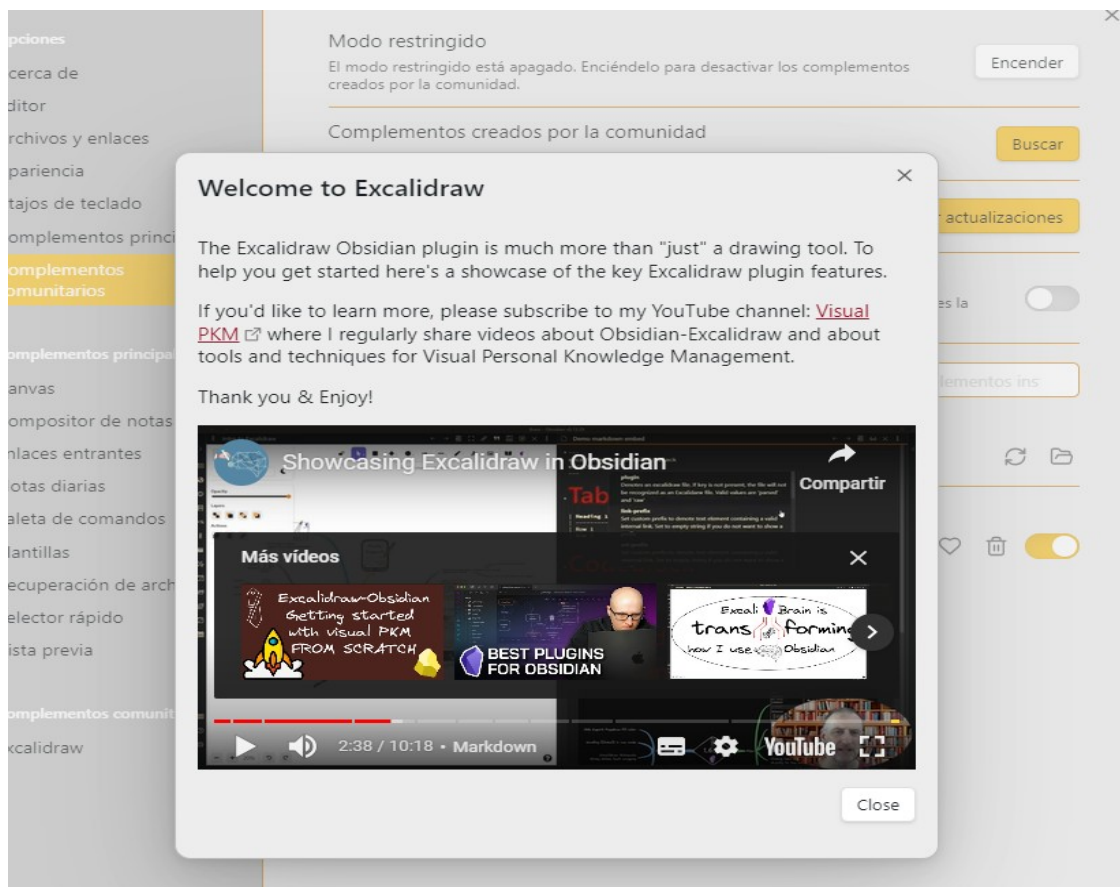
pciones
cerca de
ditor
rchivos y enlaces
pariencia
tajos de teclado
omplementos princi
omplementos comunitarios

omplementos principa
anvas
ompositor de notas
nlaces entrantes
otas diarias
aleta de comandos
lantillas
ecuperación de arch
elector rápido
ista previa

omplementos comunit
xcalidraw

Modo restringido
El modo restringido está apagado. Enciéndelo para desactivar los complementos creados por la comunidad.
Encender

Complementos creados por la comunidad
Buscar

r actualizaciones

es la

lementos ins

Welcome to Excalidraw

The Excalidraw Obsidian plugin is much more than "just" a drawing tool. To help you get started here's a showcase of the key Excalidraw plugin features.

If you'd like to learn more, please subscribe to my YouTube channel: Visual PKM where I regularly share videos about Obsidian-Excalidraw and about tools and techniques for Visual Personal Knowledge Management.

Thank you & Enjoy!

Showcasing Excalidraw in Obsidian
Compartir
Más vídeos
Excalidraw-Obsidian Getting started with visual PKM FROM SCRATCH
BEST PLUGINS FOR OBSIDIAN
ExcaliBrain is transforming how I use Obsidian
2:38 / 10:18 • Markdown
YouTube

Close